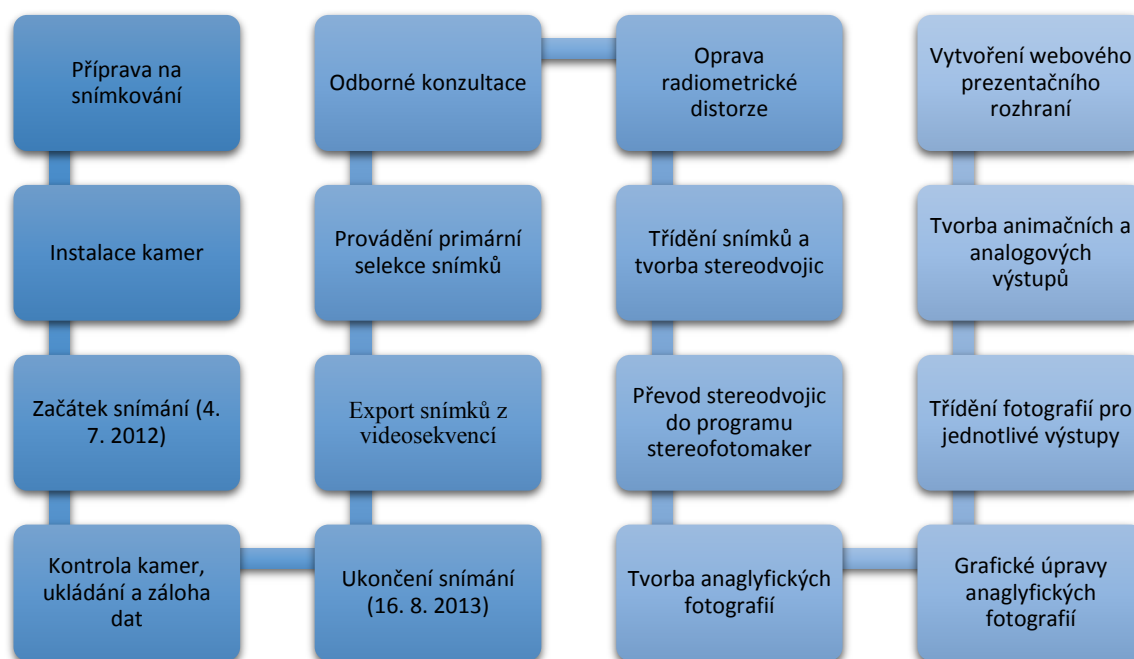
Příprava na snímkování

Instalace kamer

Začátek snímání (4. 7. 2012)

Kontrola kamer, ukládání a záloha dat

Ukončení snímání (16. 8. 2013)

Export snímků z videosekvencí

Provádění primární selekce snímků

Odborné konzultace

Oprava radiometrické distorze

Třídění snímků a tvorba stereodvojic

Převod stereodvojic do programu stereofotomaker

Tvorba anaglyfických fotografií

Grafické úpravy anaglyfických fotografií

Třídění fotografií pro jednotlivé výstupy

Tvorba animačních a analogových výstupů

Vytvoření webového prezentačního rozhraní